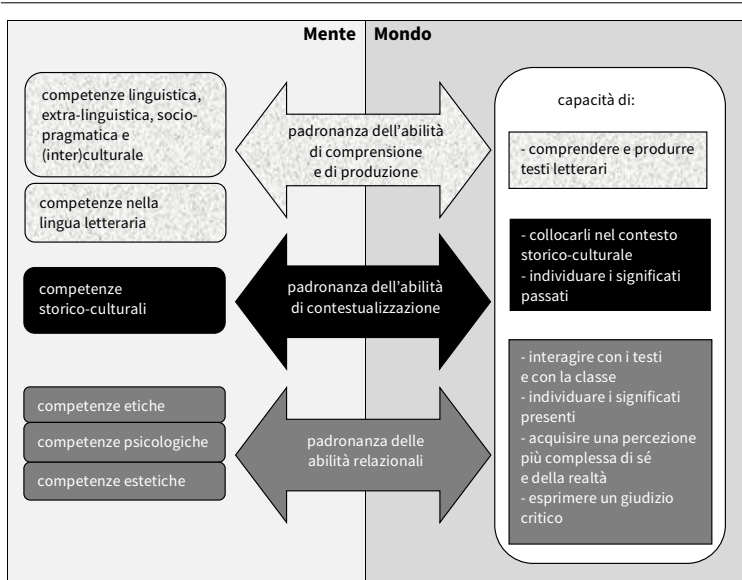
Mente | Mondo

competenze linguistica, extra-linguistica, socio-pragmatica e (inter)culturale

competenze nella lingua letteraria

padronanza dell'abilità di comprensione e di produzione

capacità di:

- comprendere e produrre testi letterari

competenze storico-culturali

padronanza dell'abilità di contestualizzazione

- collocarli nel contesto storico-culturale
- individuare i significati passati

competenze etiche

competenze psicologiche

competenze estetiche

padronanza delle abilità relazionali

- interagire con i testi e con la classe
- individuare i significati presenti
- acquisire una percezione più complessa di sé e della realtà
- esprimere un giudizio critico